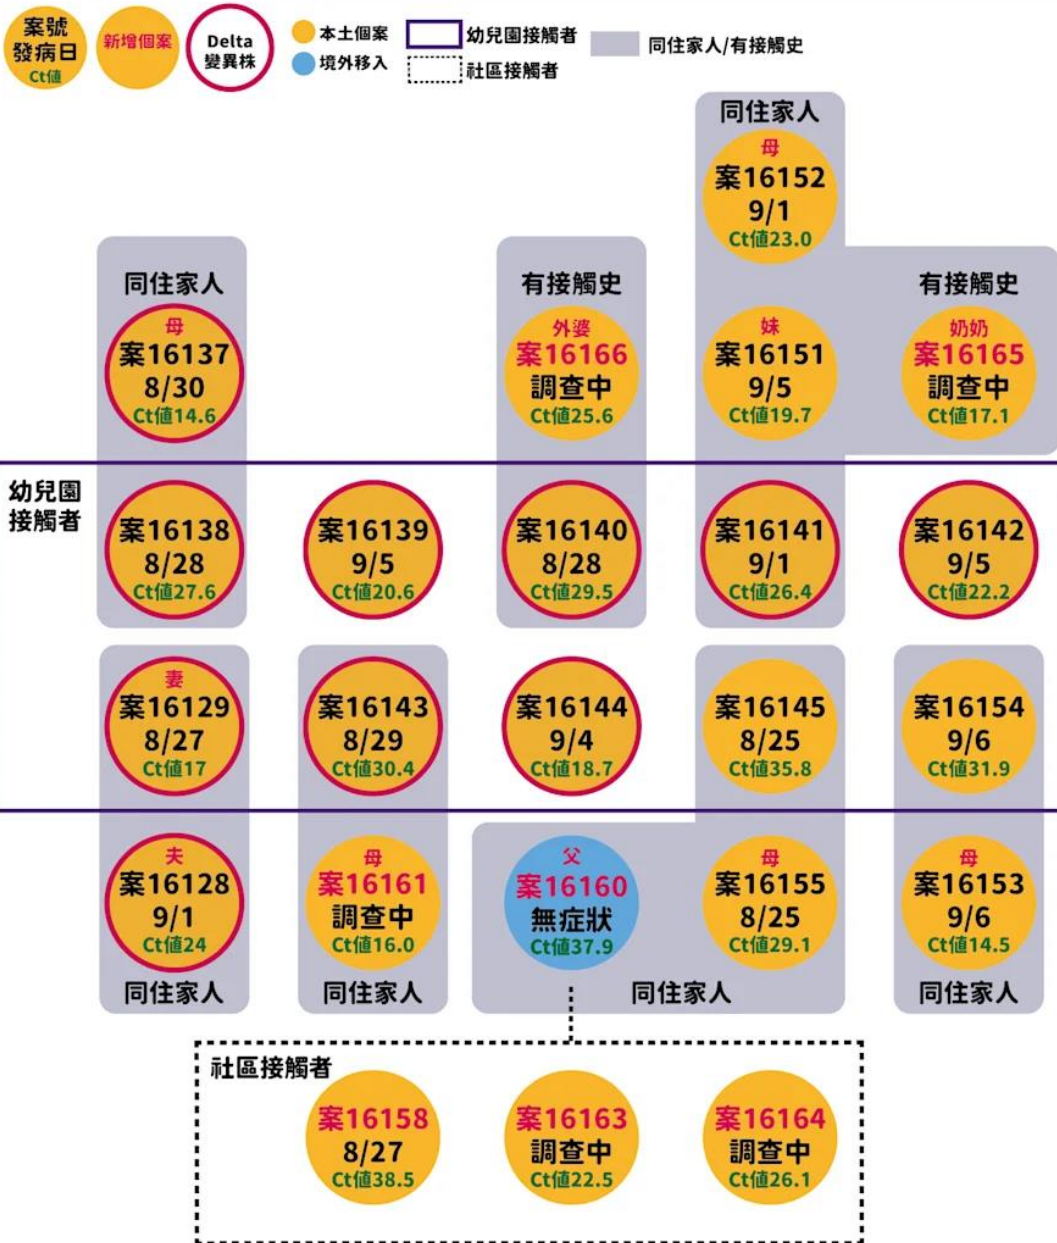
案號
發病日
Ct值

新增個案

Delta
變異株

本土個案
境外移入

幼兒園接觸者
社區接觸者

同住家人/有接觸史

同住家人
母
案16152
9/1
Ct值23.0

同住家人
母
案16137
8/30
Ct值14.6

有接觸史
外婆
案16166
調查中
Ct值25.6

妹
案16151
9/5
Ct值19.7

有接觸史
奶奶
案16165
調查中
Ct值17.1

幼兒園接觸者

案16138
8/28
Ct值27.6

案16139
9/5
Ct值20.6

案16140
8/28
Ct值29.5

案16141
9/1
Ct值26.4

案16142
9/5
Ct值22.2

妻
案16129
8/27
Ct值17

案16143
8/29
Ct值30.4

案16144
9/4
Ct值18.7

案16145
8/25
Ct值35.8

案16154
9/6
Ct值31.9

夫
案16128
9/1
Ct值24
同住家人

母
案16161
調查中
Ct值16.0
同住家人

父
案16160
無症狀
Ct值37.9

母
案16155
8/25
Ct值29.1
同住家人

母
案16153
9/6
Ct值14.5
同住家人

社區接觸者

案16158
8/27
Ct值38.5

案16163
調查中
Ct值22.5

案16164
調查中
Ct值26.1